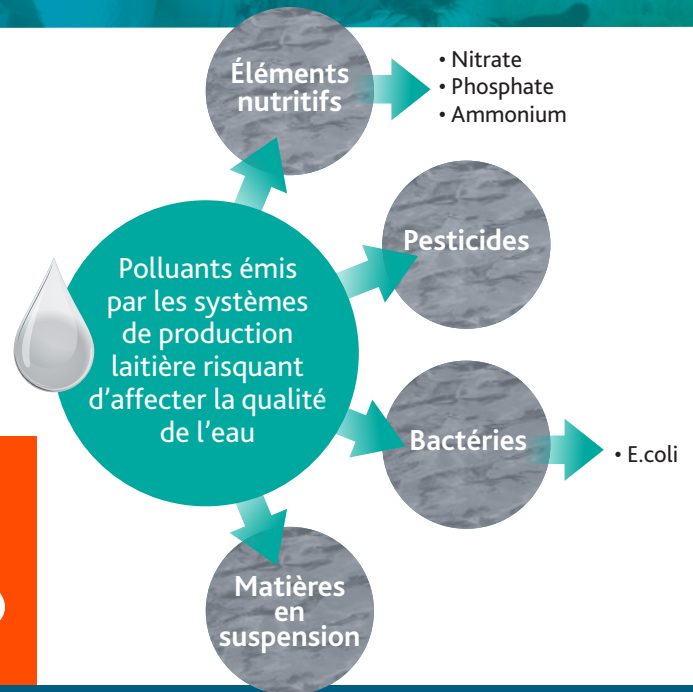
Polluants émis par les systèmes de production laitière risquant d'affecter la qualité de l'eau

Éléments nutritifs

• Nitrate
• Phosphate
• Ammonium

Pesticides

Bactéries

• E.coli

Matières en suspension